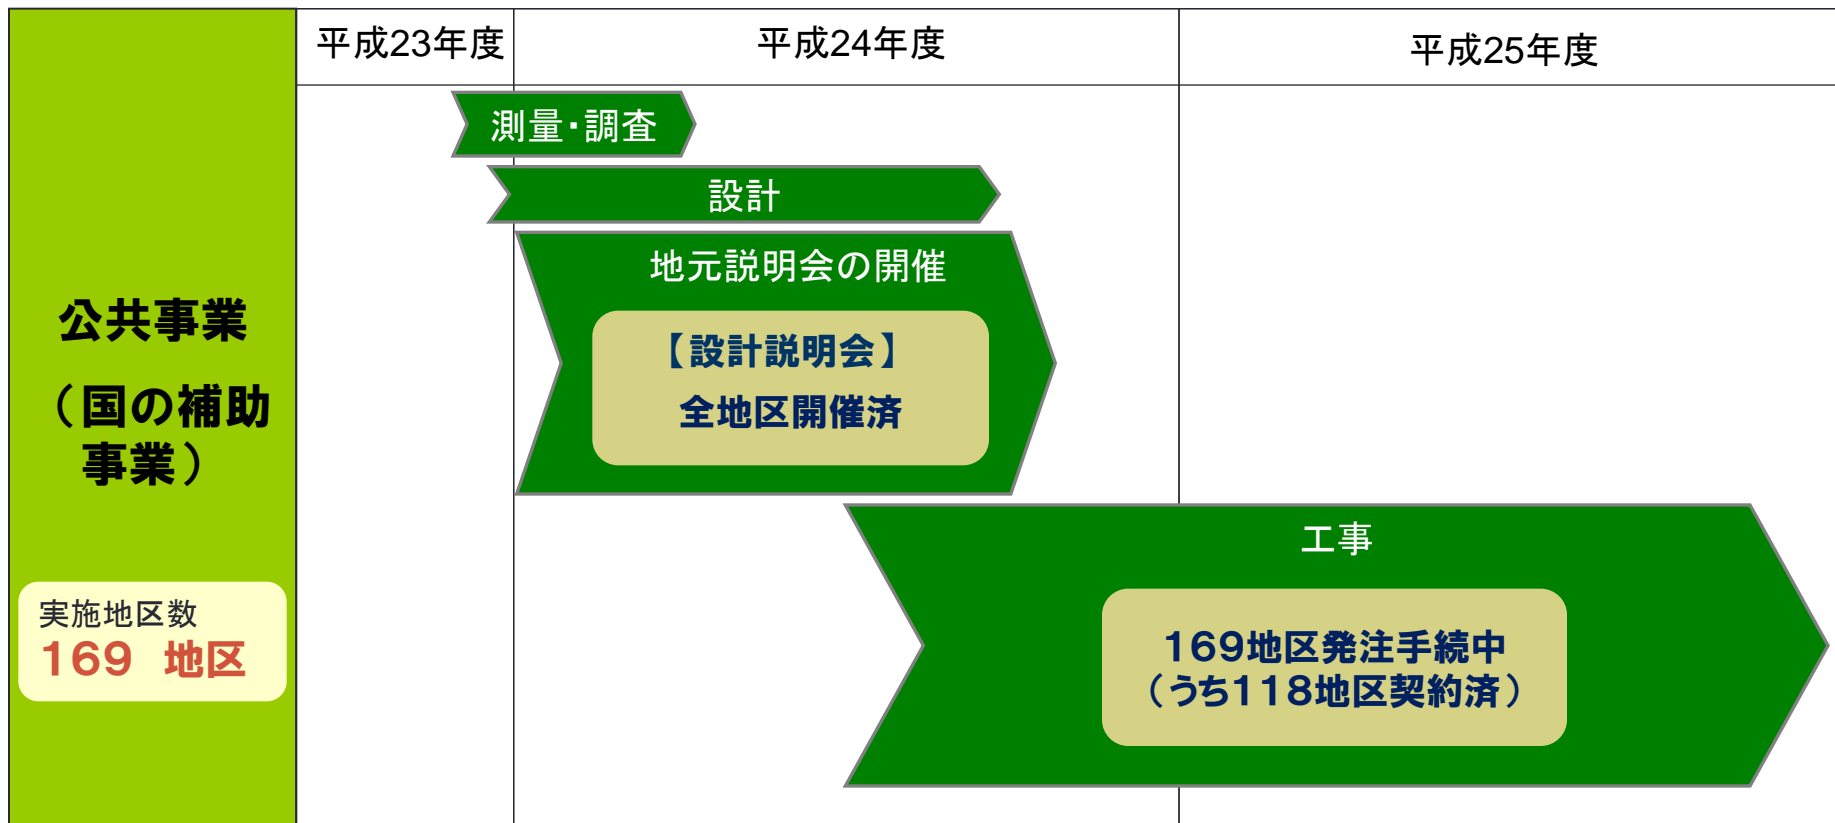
公共事業
（国の補助事業）

実施地区数
169 地区

| 平成23年度 | 平成24年度 | 平成25年度 |
|---|---|---|

測量･調査

設計

地元説明会の開催

【設計説明会】
全地区開催済

工事

169地区発注手続中
（うち118地区契約済）